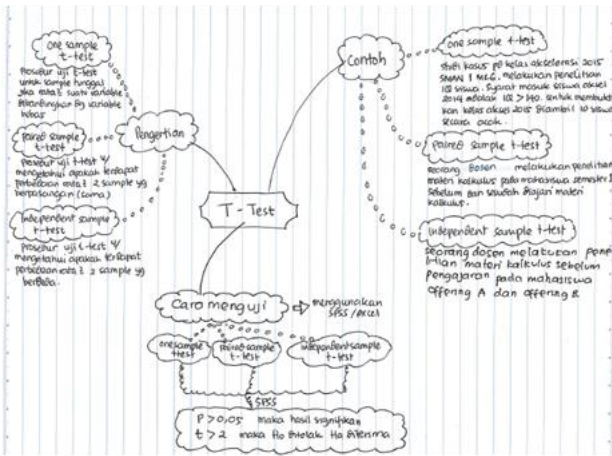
one sample t-test

Prosedur uji t-test untuk sample tunggal jika rata² suatu variable dibandingkan dg variable bebas

Paired sample t-test

Prosedur uji t-test u/ mengetahui apakah terdapat perbedaan rata² 2 sample yg berpasangan (sama)

Independent sample t-test

Prosedur uji t-test u/ mengetahui apakah terdapat perbedaan rata² 2 sample yg berbeda.

Pengertian

T-Test

Contoh

one sample t-test

Studi kasus PD kelas akselerasi 2015 SMAN 1 MKG. melakukan penelitian 10 siswa. Syarat masuk siswa aksel 2014 sebelum IQ > 140. Untuk membuktikan kelas aksel 2015 diambil 10 siswa secara acak.

Paired sample t-test

Seorang Dosen melakukan penelitian materi kalkulus pada mahasiswa semester 1 sebelum dan sesudah diajari materi kalkulus.

Independent sample t-test

Seorang dosen melakukan penelitian materi kalkulus sebelum pengajaran pada mahasiswa offering A dan offering B

Cara menguji

menggunakan SPSS / excel

one sample t-test

paired sample t-test

independent sample t-test

SPSS

P > 0,05 maka hasil signifikan
t > 2 maka Ho ditolak Ha diterima